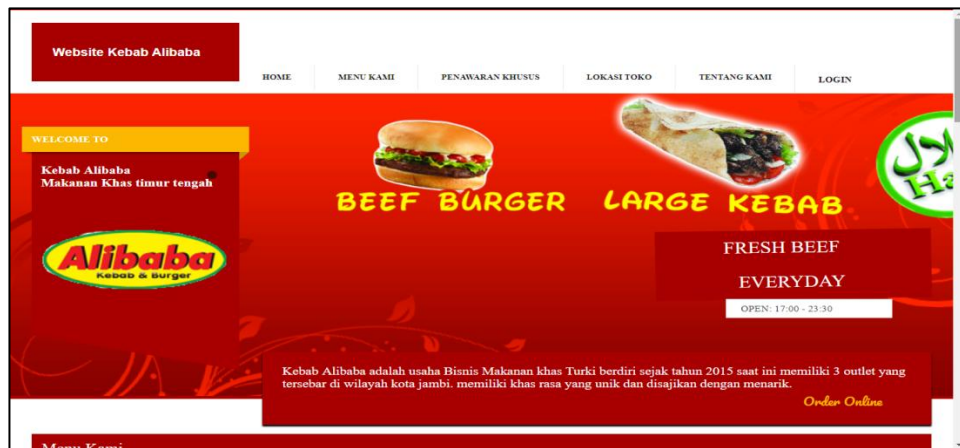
Website Kebab Alibaba

HOME MENU KAMI PENAWARAN KHUSUS LOKASI TOKO TENTANG KAMI LOGIN

WELCOME TO

Kebab Alibaba
Makanan Khas timur tengah

Alibaba
Kebab & Burger

BEEF BURGER LARGE KEBAB

Ha

FRESH BEEF

EVERYDAY

OPEN: 17:00 - 23:30

Kebab Alibaba adalah usaha Bisnis Makanan khas Turki berdiri sejak tahun 2015 saat ini memiliki 3 outlet yang tersebar di wilayah kota jambi. memiliki khas rasa yang unik dan disajikan dengan menarik.

Order Online

Menu Kami